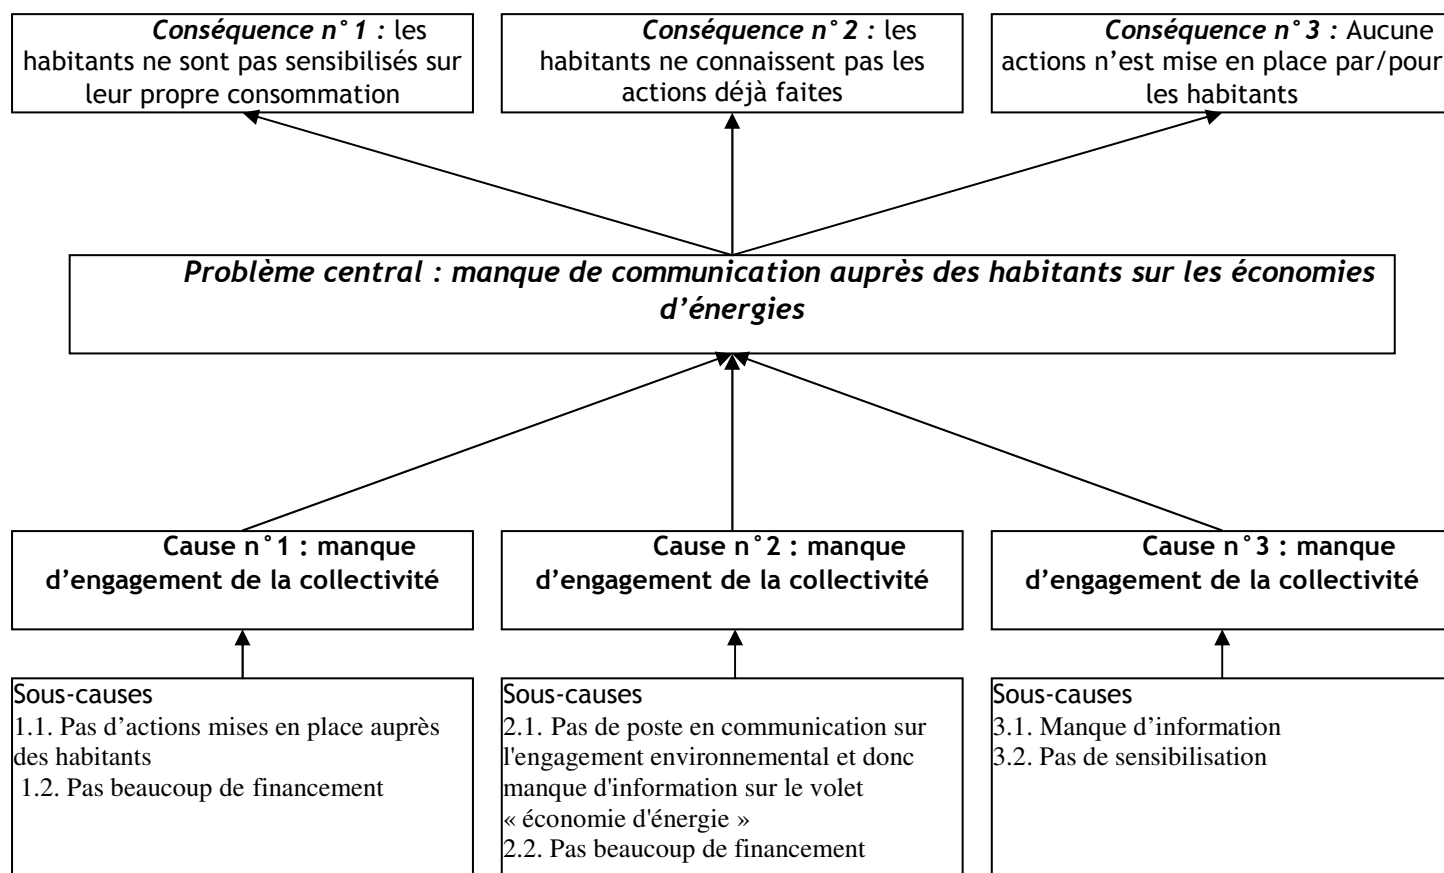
Conséquence n°1 : les habitants ne sont pas sensibilisés sur leur propre consommation

Conséquence n°2 : les habitants ne connaissent pas les actions déjà faites

Conséquence n°3 : Aucune actions n'est mise en place par/pour les habitants

Problème central : manque de communication auprès des habitants sur les économies d'énergies

Cause n°1 : manque d'engagement de la collectivité

Cause n°2 : manque d'engagement de la collectivité

Cause n°3 : manque d'engagement de la collectivité

Sous-causes
1.1. Pas d'actions mises en place auprès des habitants
1.2. Pas beaucoup de financement

Sous-causes
2.1. Pas de poste en communication sur l'engagement environnemental et donc manque d'information sur le volet « économie d'énergie »
2.2. Pas beaucoup de financement

Sous-causes
3.1. Manque d'information
3.2. Pas de sensibilisation